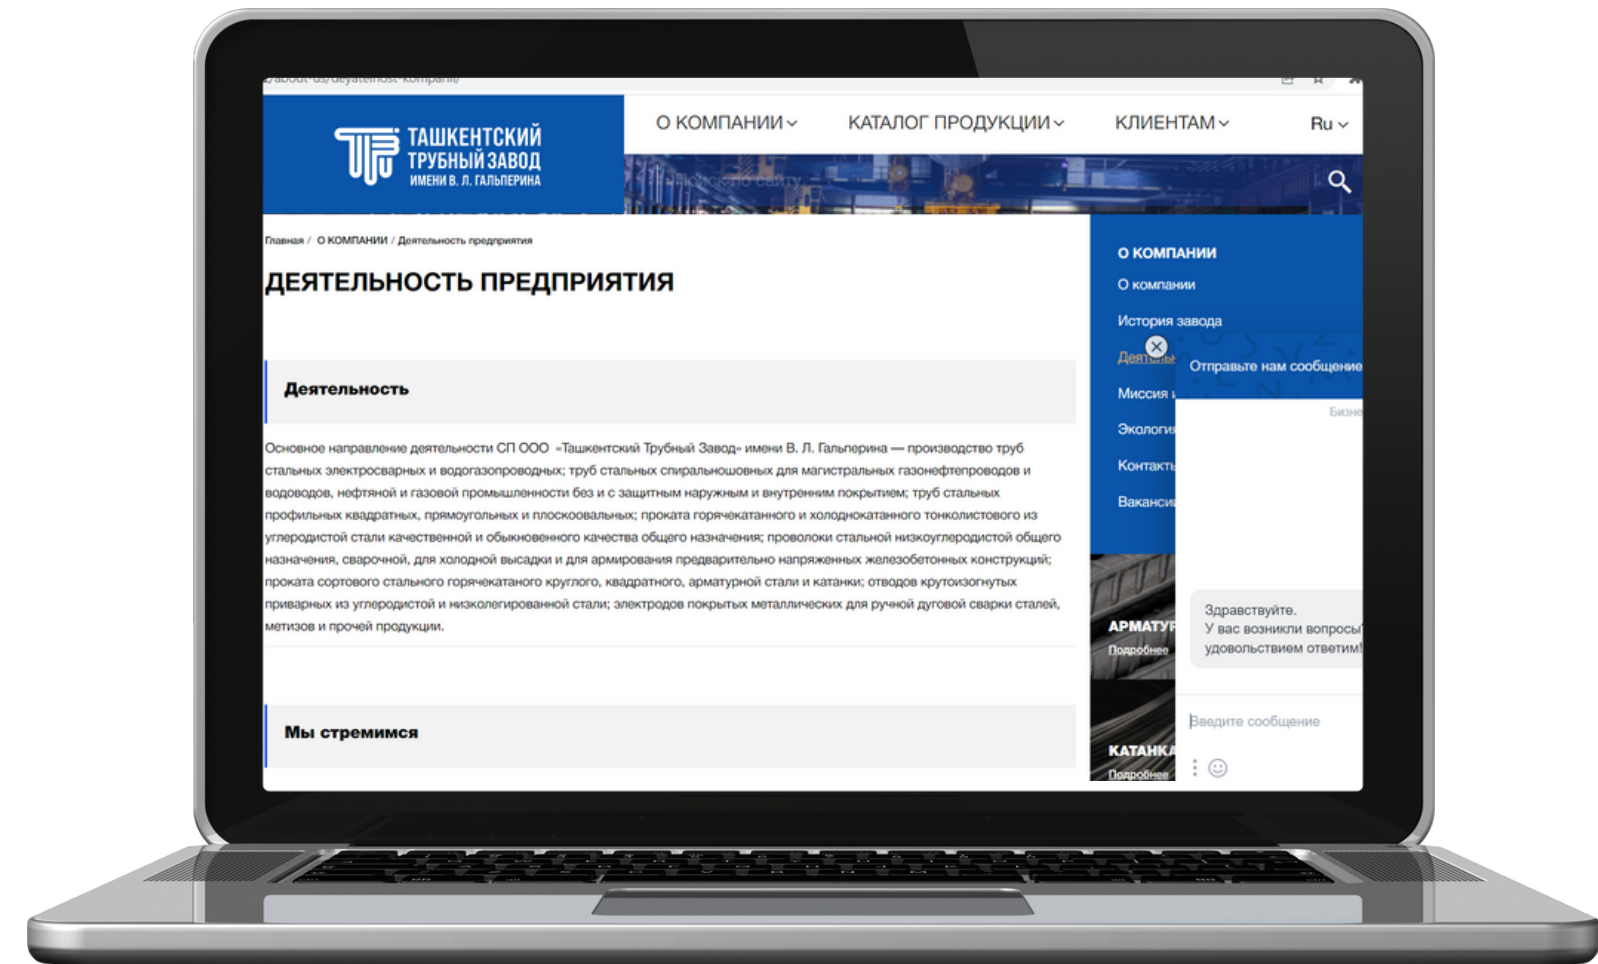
/about-us/deyatelnost-kompanii/

ТАШКЕНТСКИЙ ТРУБНЫЙ ЗАВОД ИМЕНИ В. Л. ГАЛЬПЕРИНА

О КОМПАНИИ КАТАЛОГ ПРОДУКЦИИ КЛИЕНТАМ Ru

Поиск по сайту

Главная / О КОМПАНИИ / Деятельность предприятия

ДЕЯТЕЛЬНОСТЬ ПРЕДПРИЯТИЯ

Деятельность

Основное направление деятельности СП ООО «Ташкентский Трубный Завод» имени В. Л. Гальперина — производство труб стальных электросварных и водогазопроводных; труб стальных спиральношовных для магистральных газонефтепроводов и водоводов, нефтяной и газовой промышленности без и с защитным наружным и внутренним покрытием; труб стальных профильных квадратных, прямоугольных и плоскоовальных; проката горячекатанного и холоднокатанного тонколистового из углеродистой стали качественной и обыкновенного качества общего назначения; проволоки стальной низкоуглеродистой общего назначения, сварочной, для холодной высадки и для армирования предварительно напряженных железобетонных конструкций; проката сортового стального горячекатаного круглого, квадратного, арматурной стали и катанки; отводов крутоизогнутых приварных из углеродистой и низколегированной стали; электродов покрытых металлических для ручной дуговой сварки сталей, метизов и прочей продукции.

Мы стремимся

О КОМПАНИИ
О компании
История завода
Деятельн
Миссия и
Экологи
Контакт
Ваканси

АРМАТУР
Подробнее
КАТАНКА
Подробнее

Отправьте нам сообщение
Бизне
Здравствуйте.
У вас возникли вопросы
удовольствием ответим!
Введите сообщение